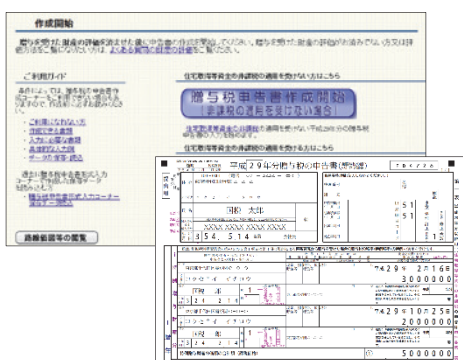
作成開始

ご利用ガイド

住宅取得等資金の非課税の適用を受けない方はこちら

贈与税申告書作成開始

住宅取得等資金の非課税の適用を受ける方はこちら

路線価図等の閲覧

平成29年分贈与税の申告書

国税 太郎

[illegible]

3 5 4 3 1 4

4 2 9 1 2 1 6

3 0 0 0 0 0 0

国税 一郎

3 2 1 2 1

4 2 9 1 0 2 5

2 0 0 0 0 0 0

国税 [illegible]

3 2 1 2 1

5 0 0 0 0 0 0